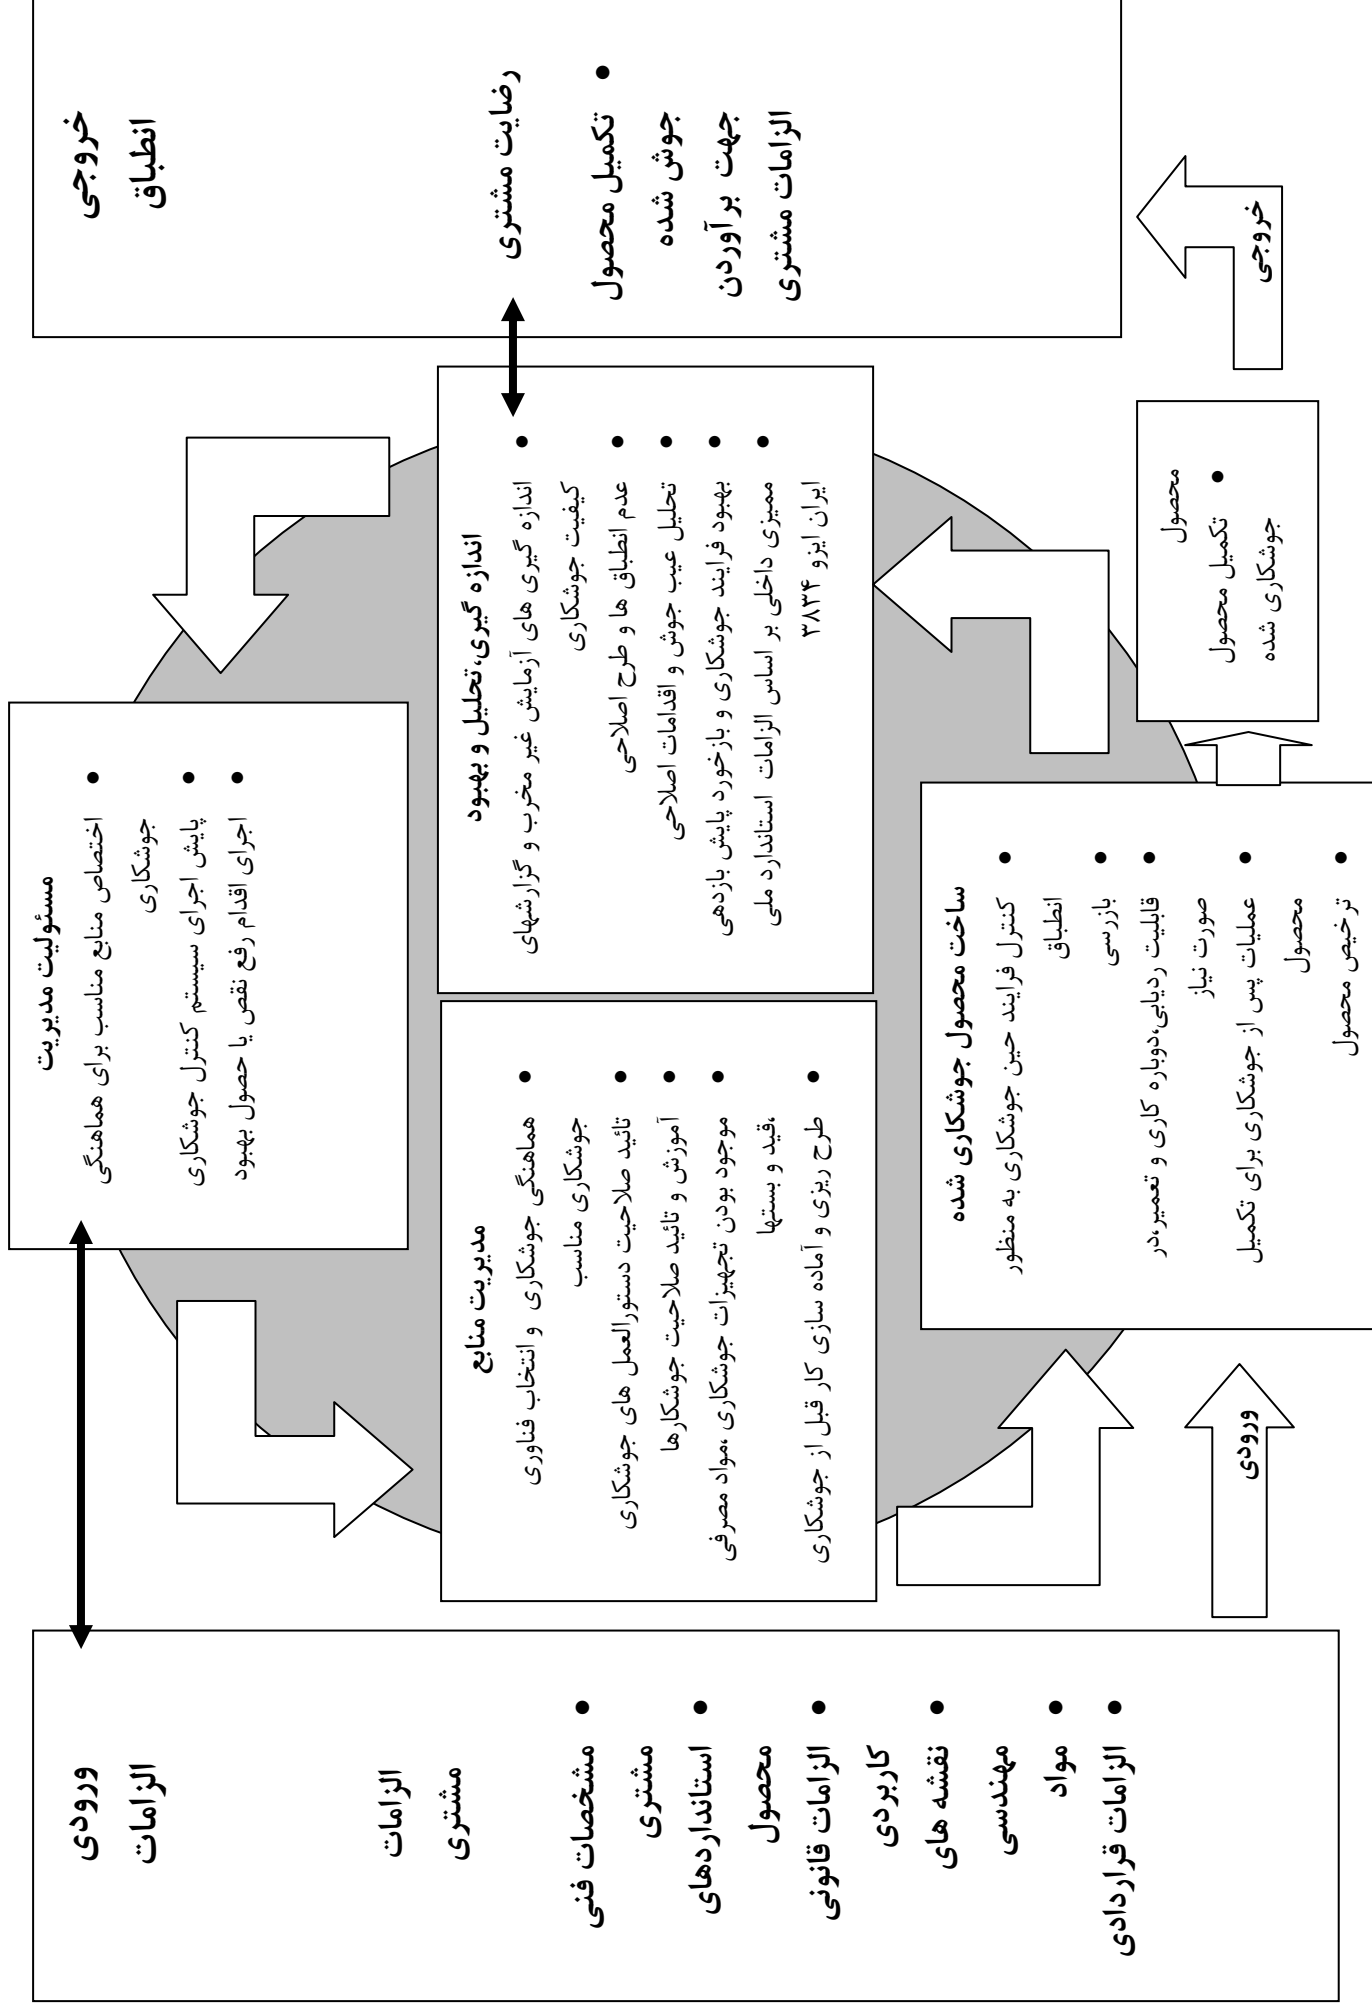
ورودی الزامات

الزامات مشتری

- مشخصات فنی مشتری
- استانداردهای محصول
- الزامات قانونی کاربردی
- نقشه های مهندسی
- مواد
- الزامات قراردادی

مسئولیت مدیریت

- اختصاص منابع مناسب برای هماهنگی جوشکاری
- پایش اجرای سیستم کنترل جوشکاری
- اجرای اقدام رفع نقص یا حصول بهبود

مدیریت منابع

- هماهنگی جوشکاری و انتخاب فناوری جوشکاری مناسب
- تائید صلاحیت دستورالعمل های جوشکاری
- آموزش و تائید صلاحیت جوشکارها
- موجود بودن تجهیزات جوشکاری ،مواد مصرفی ،قید و بستها
- طرح ریزی و آماده سازی کار قبل از جوشکاری

اندازه گیری،تحلیل و بهبود

- اندازه گیری های آزمایش غیر مخرب و گزارشهای کیفیت جوشکاری
- عدم انطباق ها و طرح اصلاحی
- تحلیل عیب جوش و اقدامات اصلاحی
- بهبود فرایند جوشکاری و بازخورد پایش بازدهی
- ممیزی داخلی بر اساس الزامات استاندارد ملی ایران ایزو ۳۸۳۴

ساخت محصول جوشکاری شده

- کنترل فرایند حین جوشکاری به منظور انطباق
- بازرسی
- قابلیت ردیابی،دوباره کاری و تعمیر،در صورت نیاز
- عملیات پس از جوشکاری برای تکمیل محصول
- ترخیص محصول

ورودی

محصول

- تکمیل محصول جوشکاری شده

خروجی

خروجی انطباق

رضایت مشتری

- تکمیل محصول جوش شده جهت برآوردن الزامات مشتری